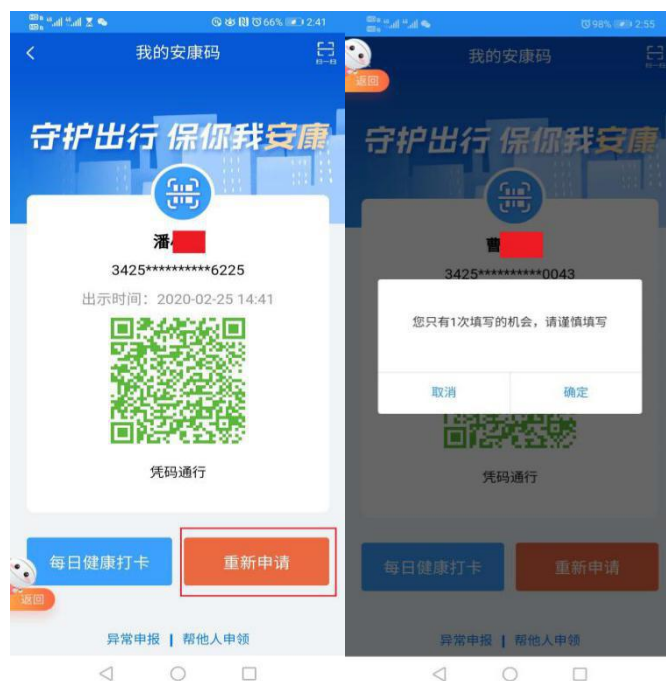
66% 2:41

我的安康码

守护出行 保你我安康

潘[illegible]

3425**********6225

出示时间：2020-02-25 14:41

凭码通行

每日健康打卡

重新申请

返回

异常申报 | 帮他人申领

98% 2:55

返回

我的安康码

守护出行 保你我安康

曹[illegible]

3425**********0043

您只有1次填写的机会，请谨慎填写

取消

确定

凭码通行

每日健康打卡

重新申请

异常申报 | 帮他人申领